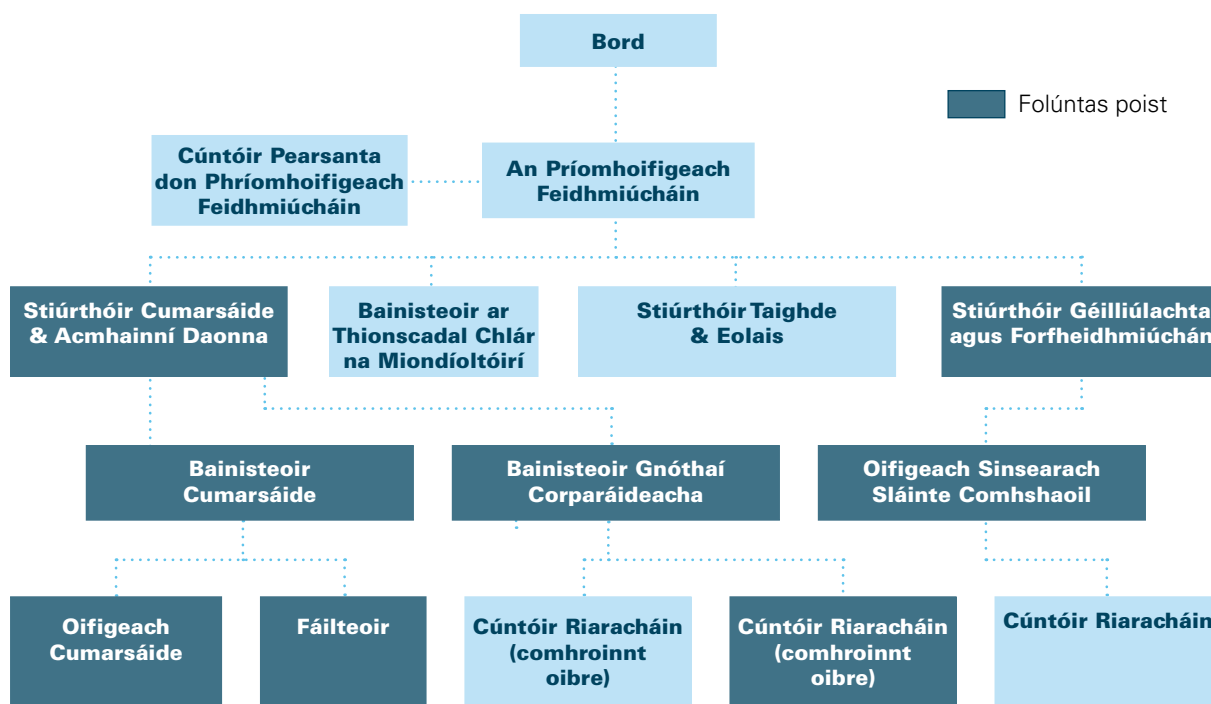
Bord

Folúntas poist

Cúntóir Pearsanta don Phríomhoifigeach Feidhmiúcháin

An Príomhoifigeach Feidhmiúcháin

Stiúrthóir Cumarsáide & Acmhainní Daonna

Bainisteoir ar Thionscadal Chlár na Miondíoltóirí

Stiúrthóir Taighde & Eolais

Stiúrthóir Géilliúlachta agus Forfheidhmiúchán

Bainisteoir Cumarsáide

Bainisteoir Gnóthaí Corparáideacha

Oifigeach Sinsearach Sláinte Comhshaoil

Oifigeach Cumarsáide

Fáilteoir

Cúntóir Riaracháin (comhroinnt oibre)

Cúntóir Riaracháin (comhroinnt oibre)

Cúntóir Riaracháin